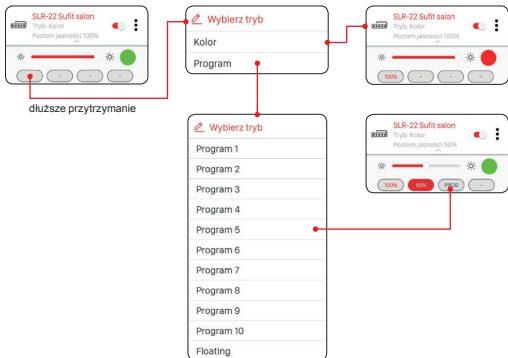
SLR-22 Sufit salon
Tryb: Kolor
Poziom jasności 100%

-  -  -  -

dłuższe przytrzymanie

Wybierz tryb
Kolor
Program

SLR-22 Sufit salon
Tryb: Kolor
Poziom jasności 100%

100%  -  -  -

Wybierz tryb
Program 1
Program 2
Program 3
Program 4
Program 5
Program 6
Program 7
Program 8
Program 9
Program 10
Floating

SLR-22 Sufit salon
Tryb: Kolor
Poziom jasności 50%

100%  50%  PROG  -